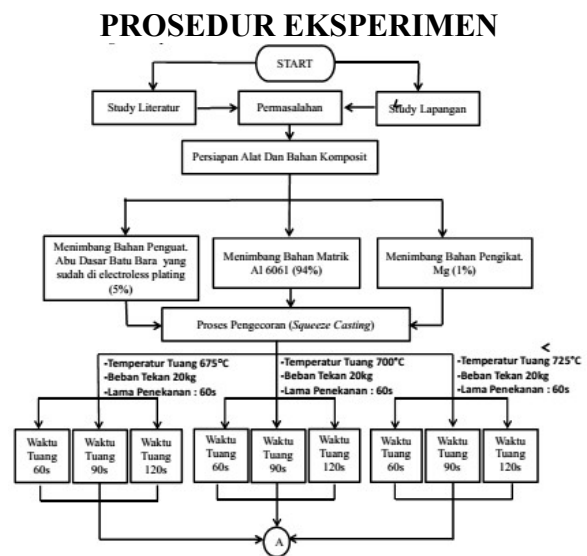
PROSEDUR EKSPERIMEN

START

Study Literatur

Permasalahan

Study Lapangan

Persiapan Alat Dan Bahan Komposit

Menimbang Bahan Penguat. Abu Dasar Batu Bara yang sudah di electroless plating (5%)

Menimbang Bahan Matrik Al 6061 (94%)

Menimbang Bahan Pengikat. Mg (1%)

Proses Pengecoran (*Squeeze Casting*)

-Temperatur Tuang 675°C
-Beban Tekan 20kg
-Lama Penekanan : 60s

-Temperatur Tuang 700°C
-Beban Tekan 20kg
-Lama Penekanan : 60s

-Temperatur Tuang 725°C
-Beban Tekan 20kg
-Lama Penekanan : 60s

Waktu Tuang 60s

Waktu Tuang 90s

Waktu Tuang 120s

Waktu Tuang 60s

Waktu Tuang 90s

Waktu Tuang 120s

Waktu Tuang 60s

Waktu Tuang 90s

Waktu Tuang 120s

A